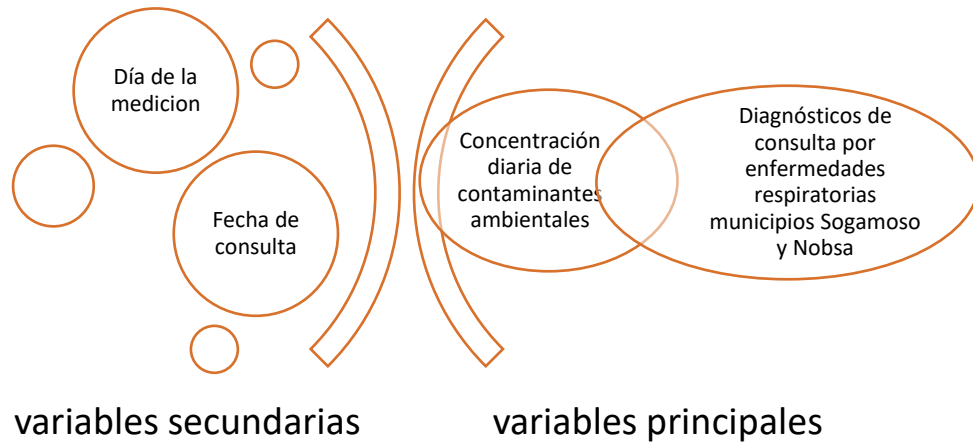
Día de la medicion

Fecha de consulta

Concentración diaria de contaminantes ambientales

Diagnósticos de consulta por enfermedades respiratorias municipios Sogamoso y Nobsa

variables secundarias

variables principales